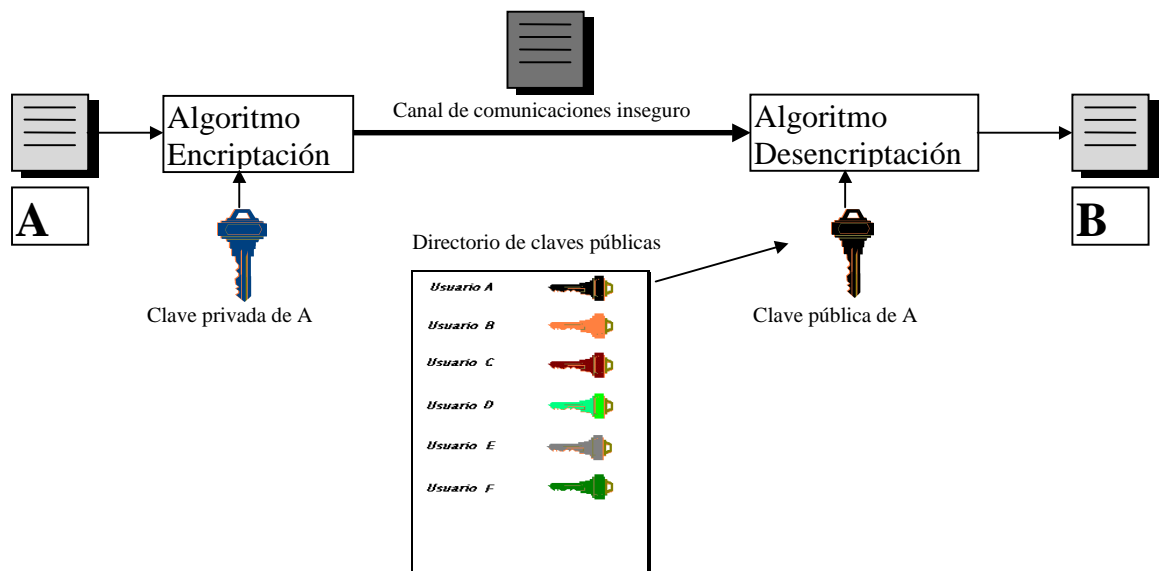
Algoritmo Encriptación

Canal de comunicaciones inseguro

Algoritmo Desencriptación

A

B

Clave privada de A

Directorio de claves públicas

Usuario A

Usuario B

Usuario C

Usuario D

Usuario E

Usuario F

Clave pública de A